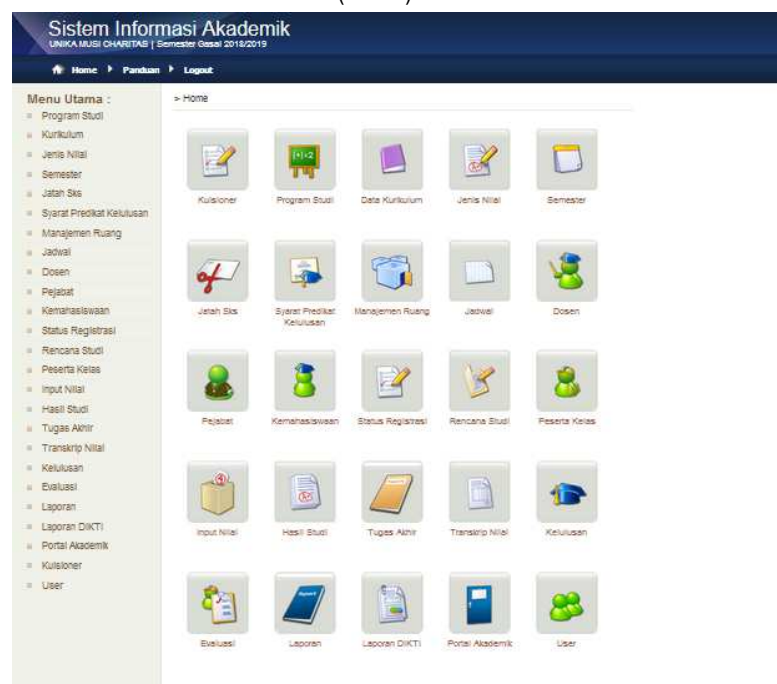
Sistem Informasi Akademik
UNIKA MUSI CHARITAS | Semester Gasal 2018/2019

Home Panduan Logout

Menu Utama :
Program Studi
Kurikulum
Jenis Nilai
Semester
Jatah Sks
Syarat Predikat Kelulusan
Manajemen Ruang
Jadwal
Dosen
Pejabat
Kemahasiswaan
Status Registrasi
Rencana Studi
Peserta Kelas
Input Nilai
Hasil Studi
Tugas Akhir
Transkrip Nilai
Kelulusan
Evaluasi
Laporan
Laporan DIKTI
Portal Akademik
Kuisioner
User

> Home

Kuisioner
Program Studi
Data Kurikulum
Jenis Nilai
Semester
Jatah Sks
Syarat Predikat Kelulusan
Manajemen Ruang
Jadwal
Dosen
Pejabat
Kemahasiswaan
Status Registrasi
Rencana Studi
Peserta Kelas
Input Nilai
Hasil Studi
Tugas Akhir
Transkrip Nilai
Kelulusan
Evaluasi
Laporan
Laporan DIKTI
Portal Akademik
User